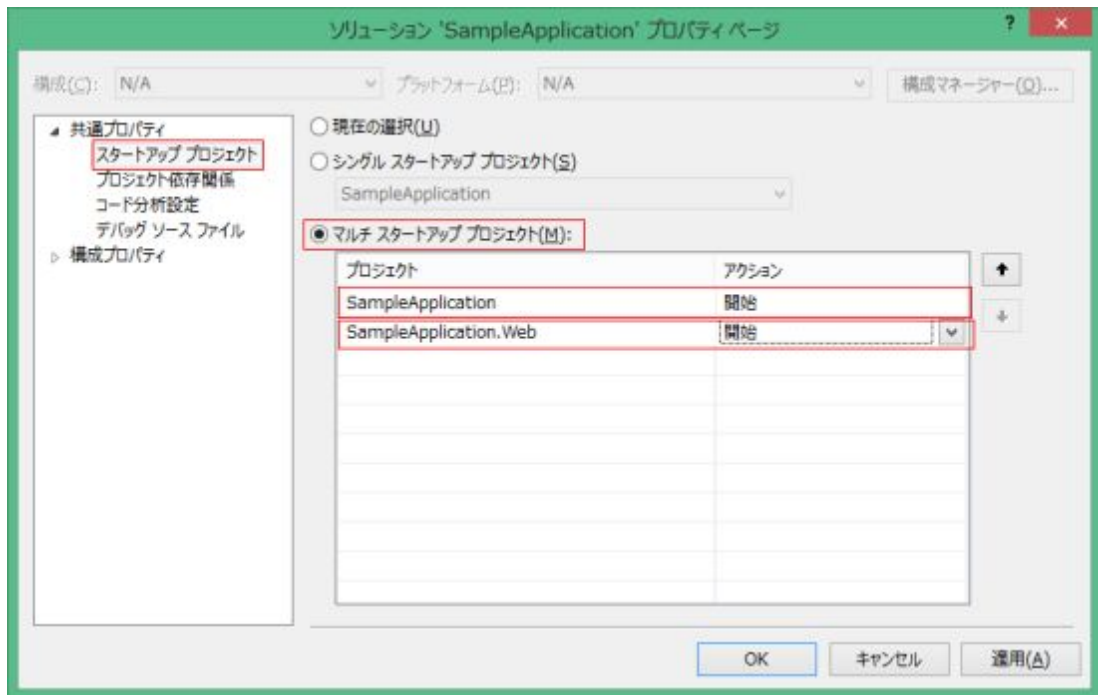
ソリューション 'SampleApplication' プロパティ ページ

?

×

構成(C): N/A

プラットフォーム(P): N/A

構成マネージャー(O)...

共通プロパティ
スタートアップ プロジェクト
プロジェクト依存関係
コード分析設定
デバッグ ソース ファイル
構成プロパティ

現在の選択(U)

シングル スタートアップ プロジェクト(S)

SampleApplication

マルチ スタートアップ プロジェクト(M):

| プロジェクト | アクション |
|---|---|
| SampleApplication | 開始 |
| SampleApplication.Web | 開始 |

OK

キャンセル

適用(A)